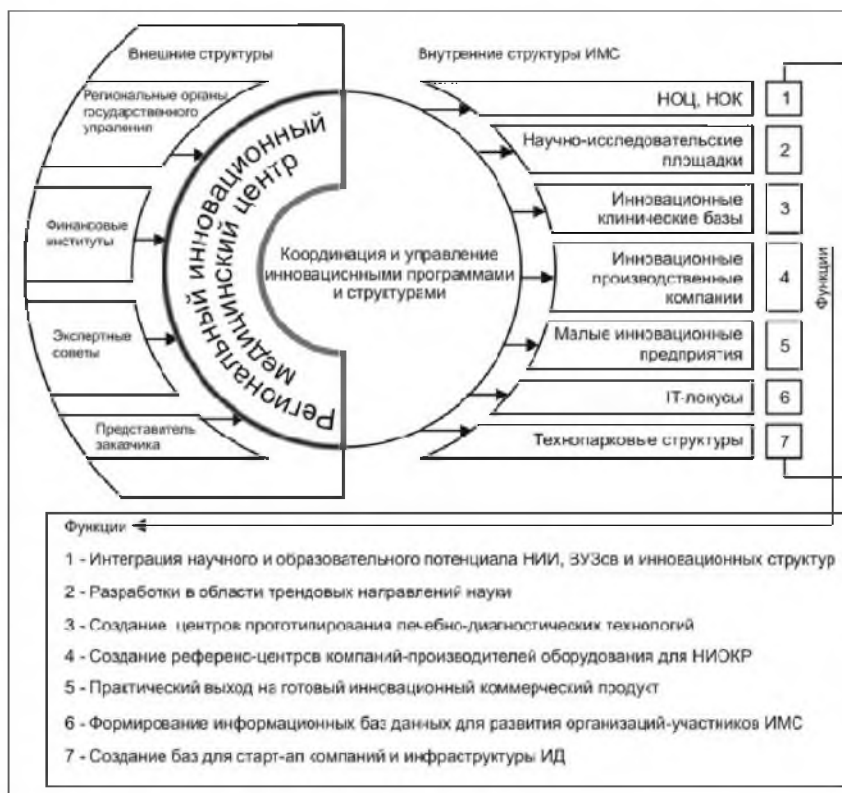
Внешние структуры

Региональные органы государственного управления

Финансовые институты

Экспертные советы

Представитель заказчика

Региональный инновационный медицинский центр

Координация и управление инновационными программами и структурами

Внутренние структуры ИМС

НОЦ, НОК
1

Научно-исследовательские площадки
2

Инновационные клинические базы
3

Инновационные производственные компании
4

Малые инновационные предприятия
5

IT-локусы
6

Технопарковые структуры
7

Функции

Функции

1 - Интеграция научного и образовательного потенциала НИИ, ВУЗов и инновационных структур

2 - Разработки в области трендовых направлений науки

3 - Создание центров прототипирования лечебно-диагностических технологий

4 - Создание референс-центров компаний-производителей оборудования для НИОКР

5 - Практический выход на готовый инновационный коммерческий продукт

6 - Формирование информационных баз данных для развития организаций-участников ИМС

7 - Создание баз для старт-ап компаний и инфраструктуры ИД